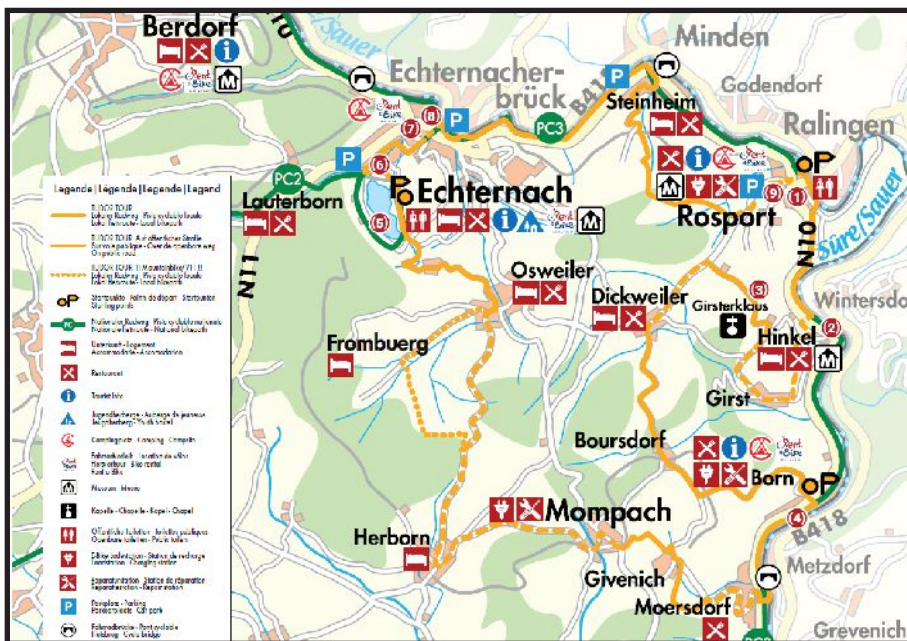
Berdorf

Echternacherbrück

Minden

Godendorf

Steinheim

Ralingen

PC3

B418

PC2

Lauterborn

Echternach

Rosport

Sûre/Sauer

N10

N11

Osweiler

Dickweiler

Girsterklaus

Wintersdo

Frombuerg

Hinkel

Girst

Boursdorf

Born

B418

Mompach

Herborn

Givenich

Metzdorf

Moersdorf

Grevenich

Legende | Legende | Legende | Legend

Startpunkt · Point de départ · Startpunkt · Starting point

Unterkunft · Logement · Accommodation

Restaurant

Tourist-Info

Jugendherberge · Auberge de jeunesse · Youth hostel

Campingplatz · Camping · Campsite

Fahrradverleih · Location de vélos · Bike rental

Museum

Kapelle · Chapelle · Chapel

Parkplatz · Parking · Car park

(1) (2) (3) (4) (5) (6) (7) (8) (9)

Rent a Bike